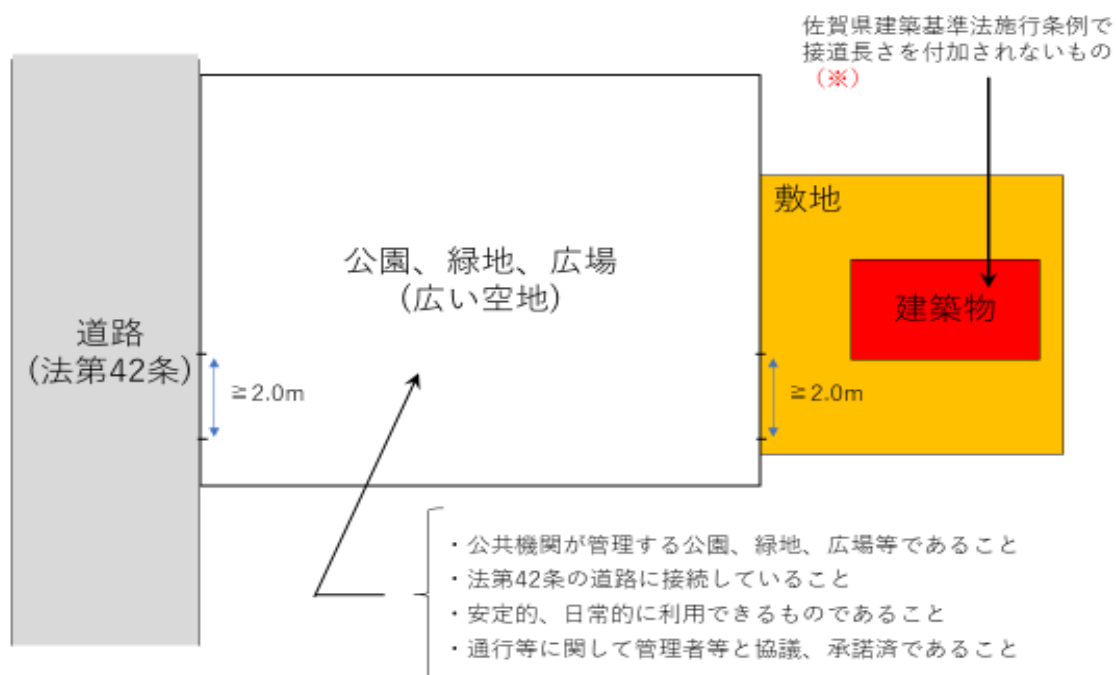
佐賀県建築基準法施行条例で接道長さを付加されないもの
（※）

敷地

建築物

公園、緑地、広場
（広い空地）

道路
（法第42条）

≧2.0m

≧2.0m

・公共機関が管理する公園、緑地、広場等であること
・法第42条の道路に接続していること
・安定的、日常的に利用できるものであること
・通行等に関して管理者等と協議、承諾済であること